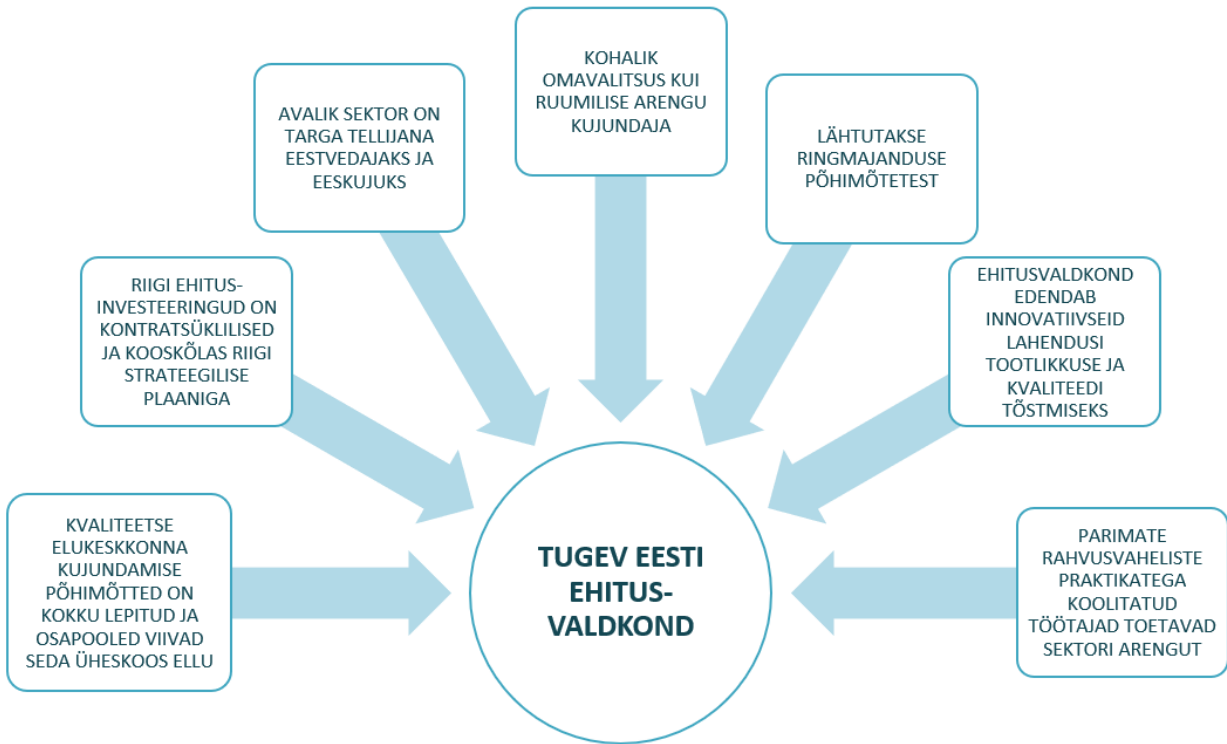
KOHALIK OMAVALITSUS KUI RUUMILISE ARENGU KUJUNDAJA

AVALIK SEKTOR ON TARGA TELLIJANA EESTVEDAJAKS JA EESKUJUKS

LÄHTUTAKSE RINGMAJANDUSE PÕHIMÕTETEST

RIIGI EHITUS-INVESTEERINGUD ON KONTRATSÜKLILISED JA KOOSKÕLAS RIIGI STRATEEGILISE PLAANIGA

EHITUSVALDKOND EDENDAB INNOVATIIVSEID LAHENDUSI TOOTLIKKUSE JA KVALITEEDI TÕSTMISEKS

KVALITEETSE ELUKESKKONNA KUJUNDAMISE PÕHIMÕTTED ON KOKKU LEPITUD JA OSAPOOLED VIIVAD SEDA ÜHESKOOS ELLU

TUGEV EESTI EHITUS-VALDKOND

PARIMATE RAHVUSVAHELISTE PRAKTIKATEGA KOOLITATUD TÖÖTAJAD TOETAVAD SEKTORI ARENGUT